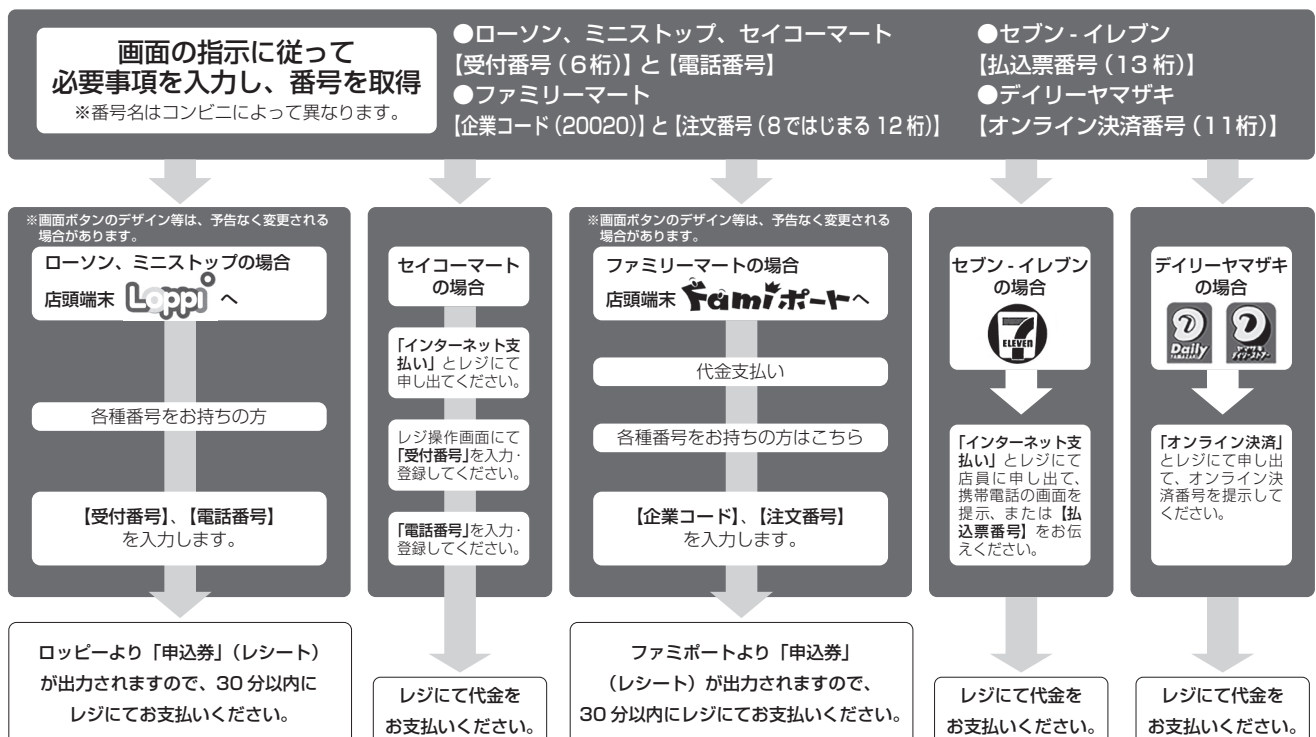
画面の指示に従って
必要事項を入力し、番号を取得
※番号名はコンビニによって異なります。

●ローソン、ミニストップ、セイコーマート
【受付番号（6桁）】と【電話番号】
●ファミリーマート
【企業コード（20020）】と【注文番号（8ではじまる 12 桁）】

●セブン - イレブン
【払込票番号（13 桁）】
●デイリーヤマザキ
【オンライン決済番号（11桁）】

※画面ボタンのデザイン等は、予告なく変更される場合があります。
ローソン、ミニストップの場合
店頭端末 Loppi へ
各種番号をお持ちの方
【受付番号】、【電話番号】を入力します。
ロッピーより「申込券」（レシート）が出力されますので、30 分以内にレジにてお支払いください。

セイコーマートの場合
「インターネット支払い」とレジにて申し出てください。
レジ操作画面にて「受付番号」を入力・登録してください。
「電話番号」を入力・登録してください。
レジにて代金をお支払いください。

※画面ボタンのデザイン等は、予告なく変更される場合があります。
ファミリーマートの場合
店頭端末 Famiポートへ
代金支払い
各種番号をお持ちの方はこちら
【企業コード】、【注文番号】を入力します。
ファミポートより「申込券」（レシート）が出力されますので、30 分以内にレジにてお支払いください。

セブン - イレブンの場合
ELEVEN
「インターネット支払い」とレジにて店員に申し出て、携帯電話の画面を提示、または【払込票番号】をお伝えください。
レジにて代金をお支払いください。

デイリーヤマザキの場合
Daily YAMAZAKI
ヤマザキ デイリーストアー
「オンライン決済」とレジにて申し出て、オンライン決済番号を提示してください。
レジにて代金をお支払いください。